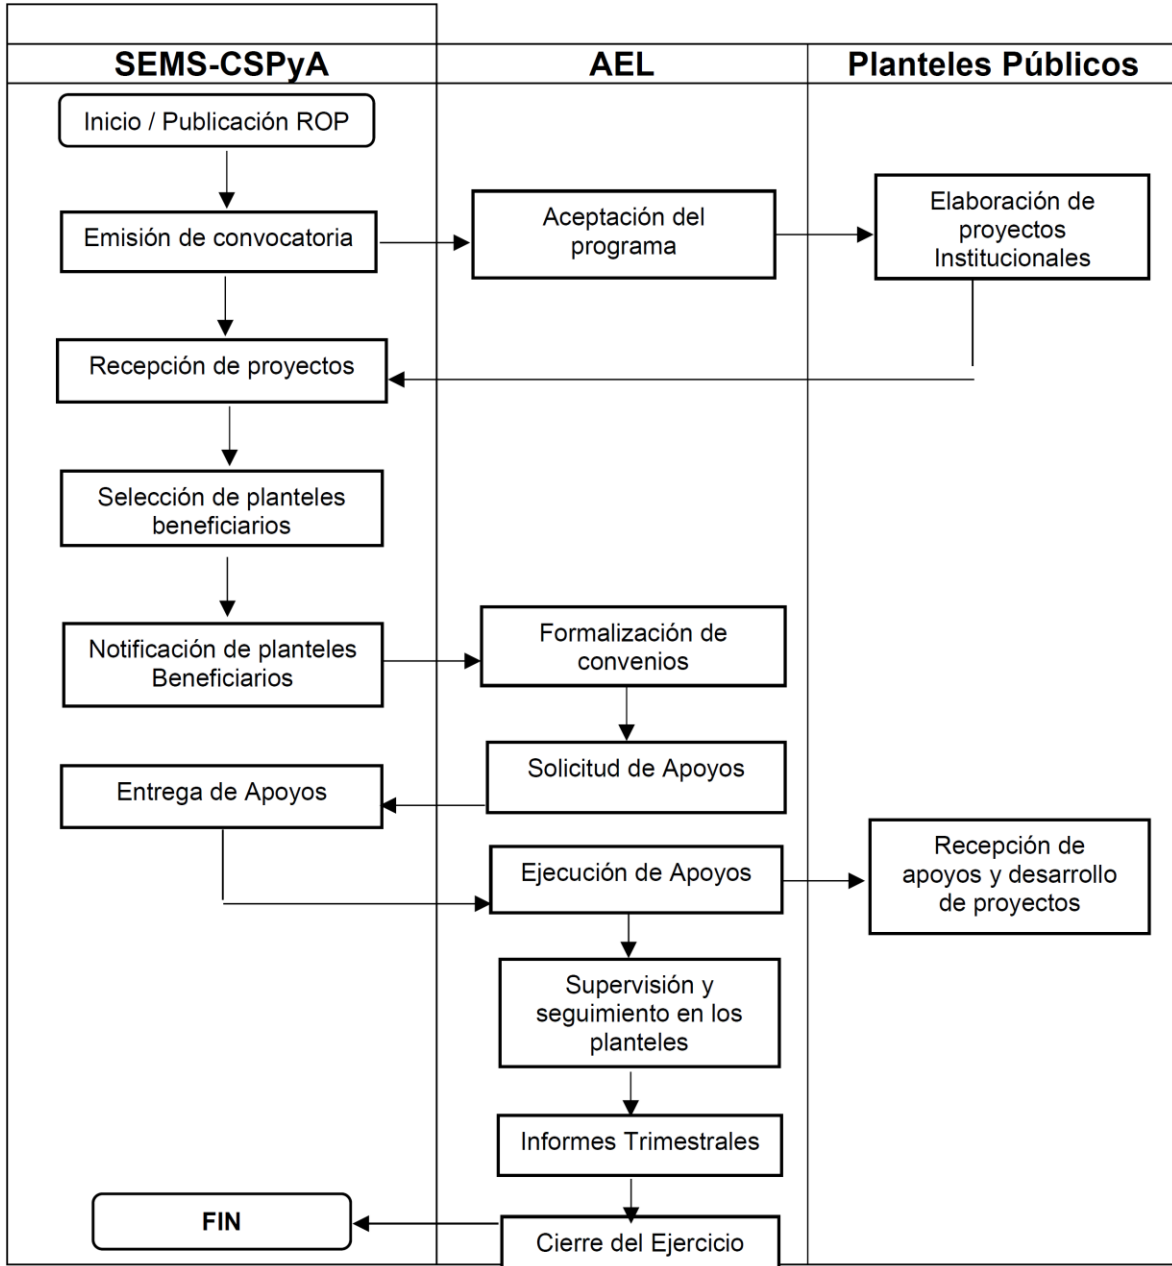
SEMS-CSPyA

AEL

Planteles Públicos

Inicio / Publicación ROP

Emisión de convocatoria

Aceptación del programa

Elaboración de proyectos Institucionales

Recepción de proyectos

Selección de planteles beneficiarios

Notificación de planteles Beneficiarios

Formalización de convenios

Solicitud de Apoyos

Entrega de Apoyos

Ejecución de Apoyos

Recepción de apoyos y desarrollo de proyectos

Supervisión y seguimiento en los planteles

Informes Trimestrales

FIN

Cierre del Ejercicio